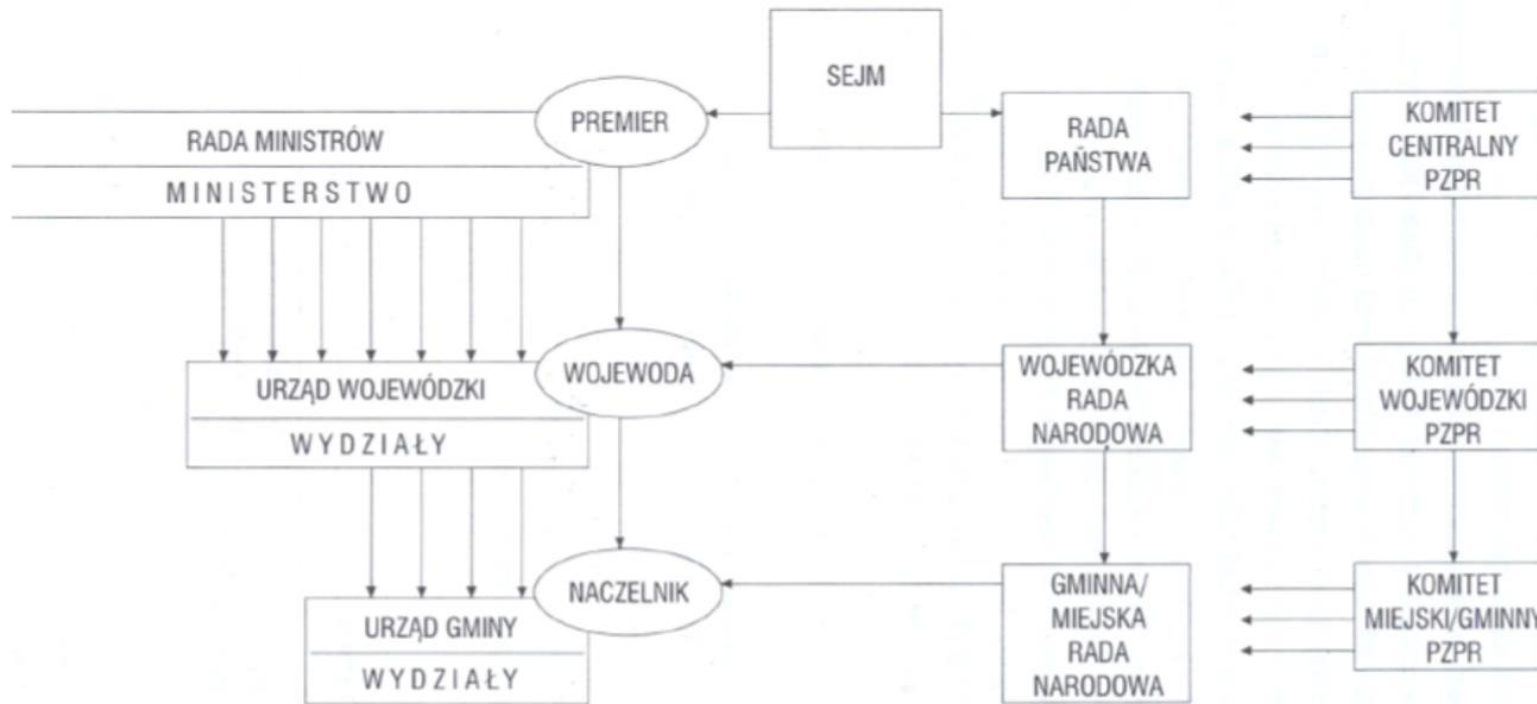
SEJM

PREMIER

RADA MINISTRÓW

MINISTERSTWO

RADA PAŃSTWA

KOMITET CENTRALNY PZPR

WOJEWODA

URZĄD WOJEWÓDZKI

WYDZIAŁY

WOJEWÓDZKA RADA NARODOWA

KOMITET WOJEWÓDZKI PZPR

NACZELNIK

URZĄD GMINY

WYDZIAŁY

GMINNA/ MIEJSKA RADA NARODOWA

KOMITET MIEJSKI/GMINNY PZPR